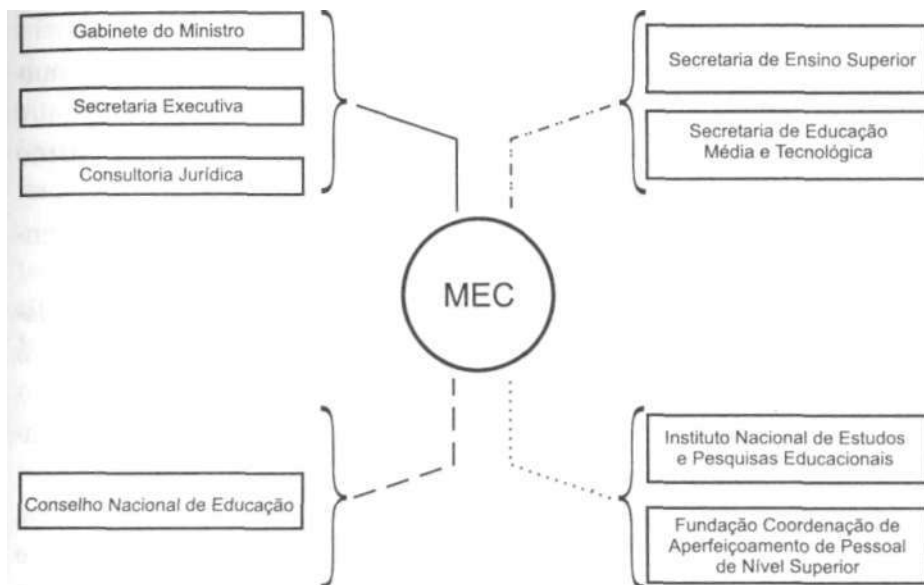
Gabinete do Ministro

Secretaria Executiva

Consultoria Jurídica

Secretaria de Ensino Superior

Secretaria de Educação Média e Tecnológica

MEC

Conselho Nacional de Educação

Instituto Nacional de Estudos e Pesquisas Educacionais

Fundação Coordenação de Aperfeiçoamento de Pessoal de Nível Superior